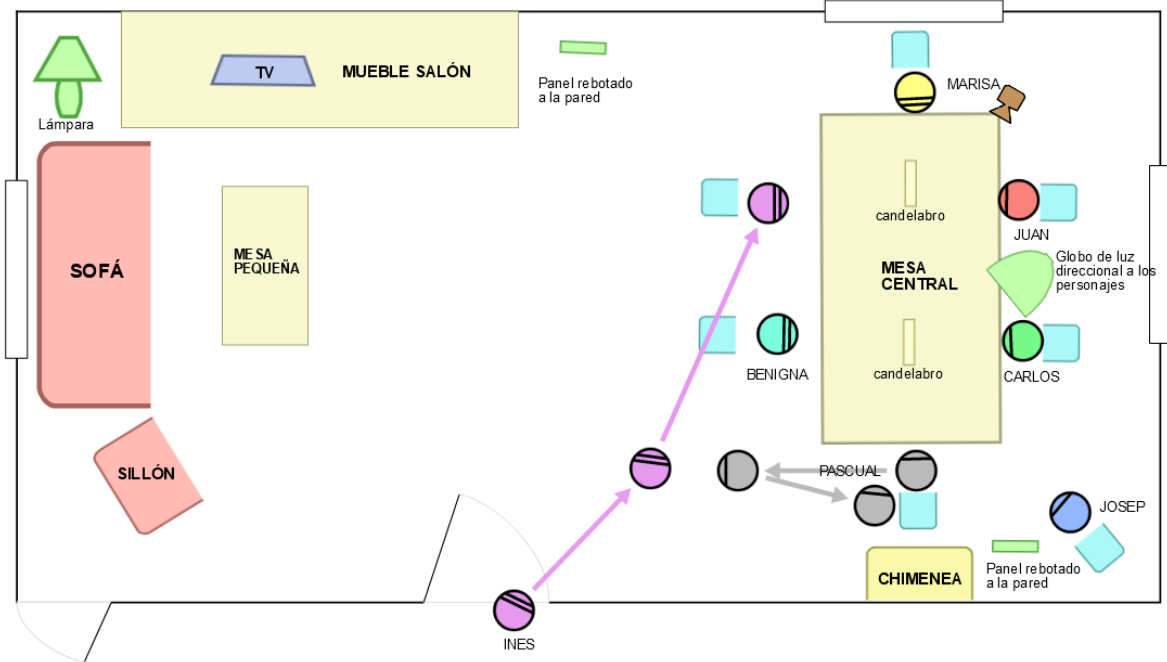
TV

MUEBLE SALÓN

Panel rebotado a la pared

Lámpara

MARISA

SOFÁ

MESA PEQUEÑA

candelabro

JUAN

MESA CENTRAL

Globo de luz direccional a los personajes

BENIGNA

candelabro

CARLOS

SILLÓN

PASCUAL

JOSEP

CHIMENEA

Panel rebotado a la pared

INES